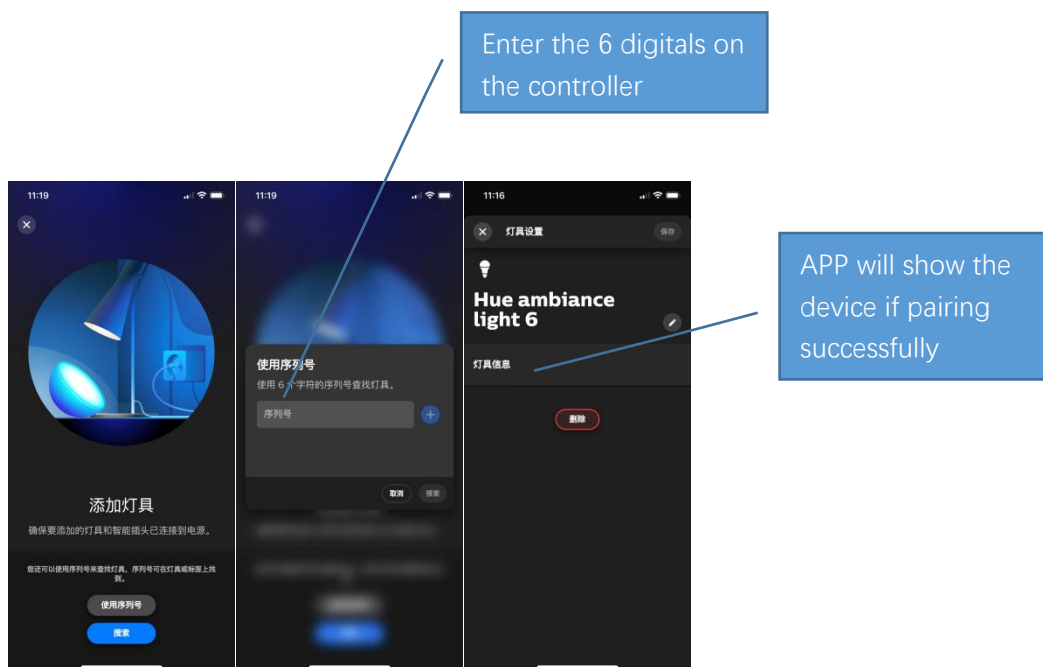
Enter the 6 digitals on the controller

11:19

添加灯具

确保要添加的灯具和智能插头已连接到电源。

您还可以使用序列号来查找灯具。序列号可在灯具或标签上找到。

使用序列号

搜索

11:19

使用序列号

使用 6 个字符的序列号查找灯具。

序列号

取消

搜索

11:16

灯具设置

保存

Hue ambiance light 6

灯具信息

删除

APP will show the device if pairing successfully